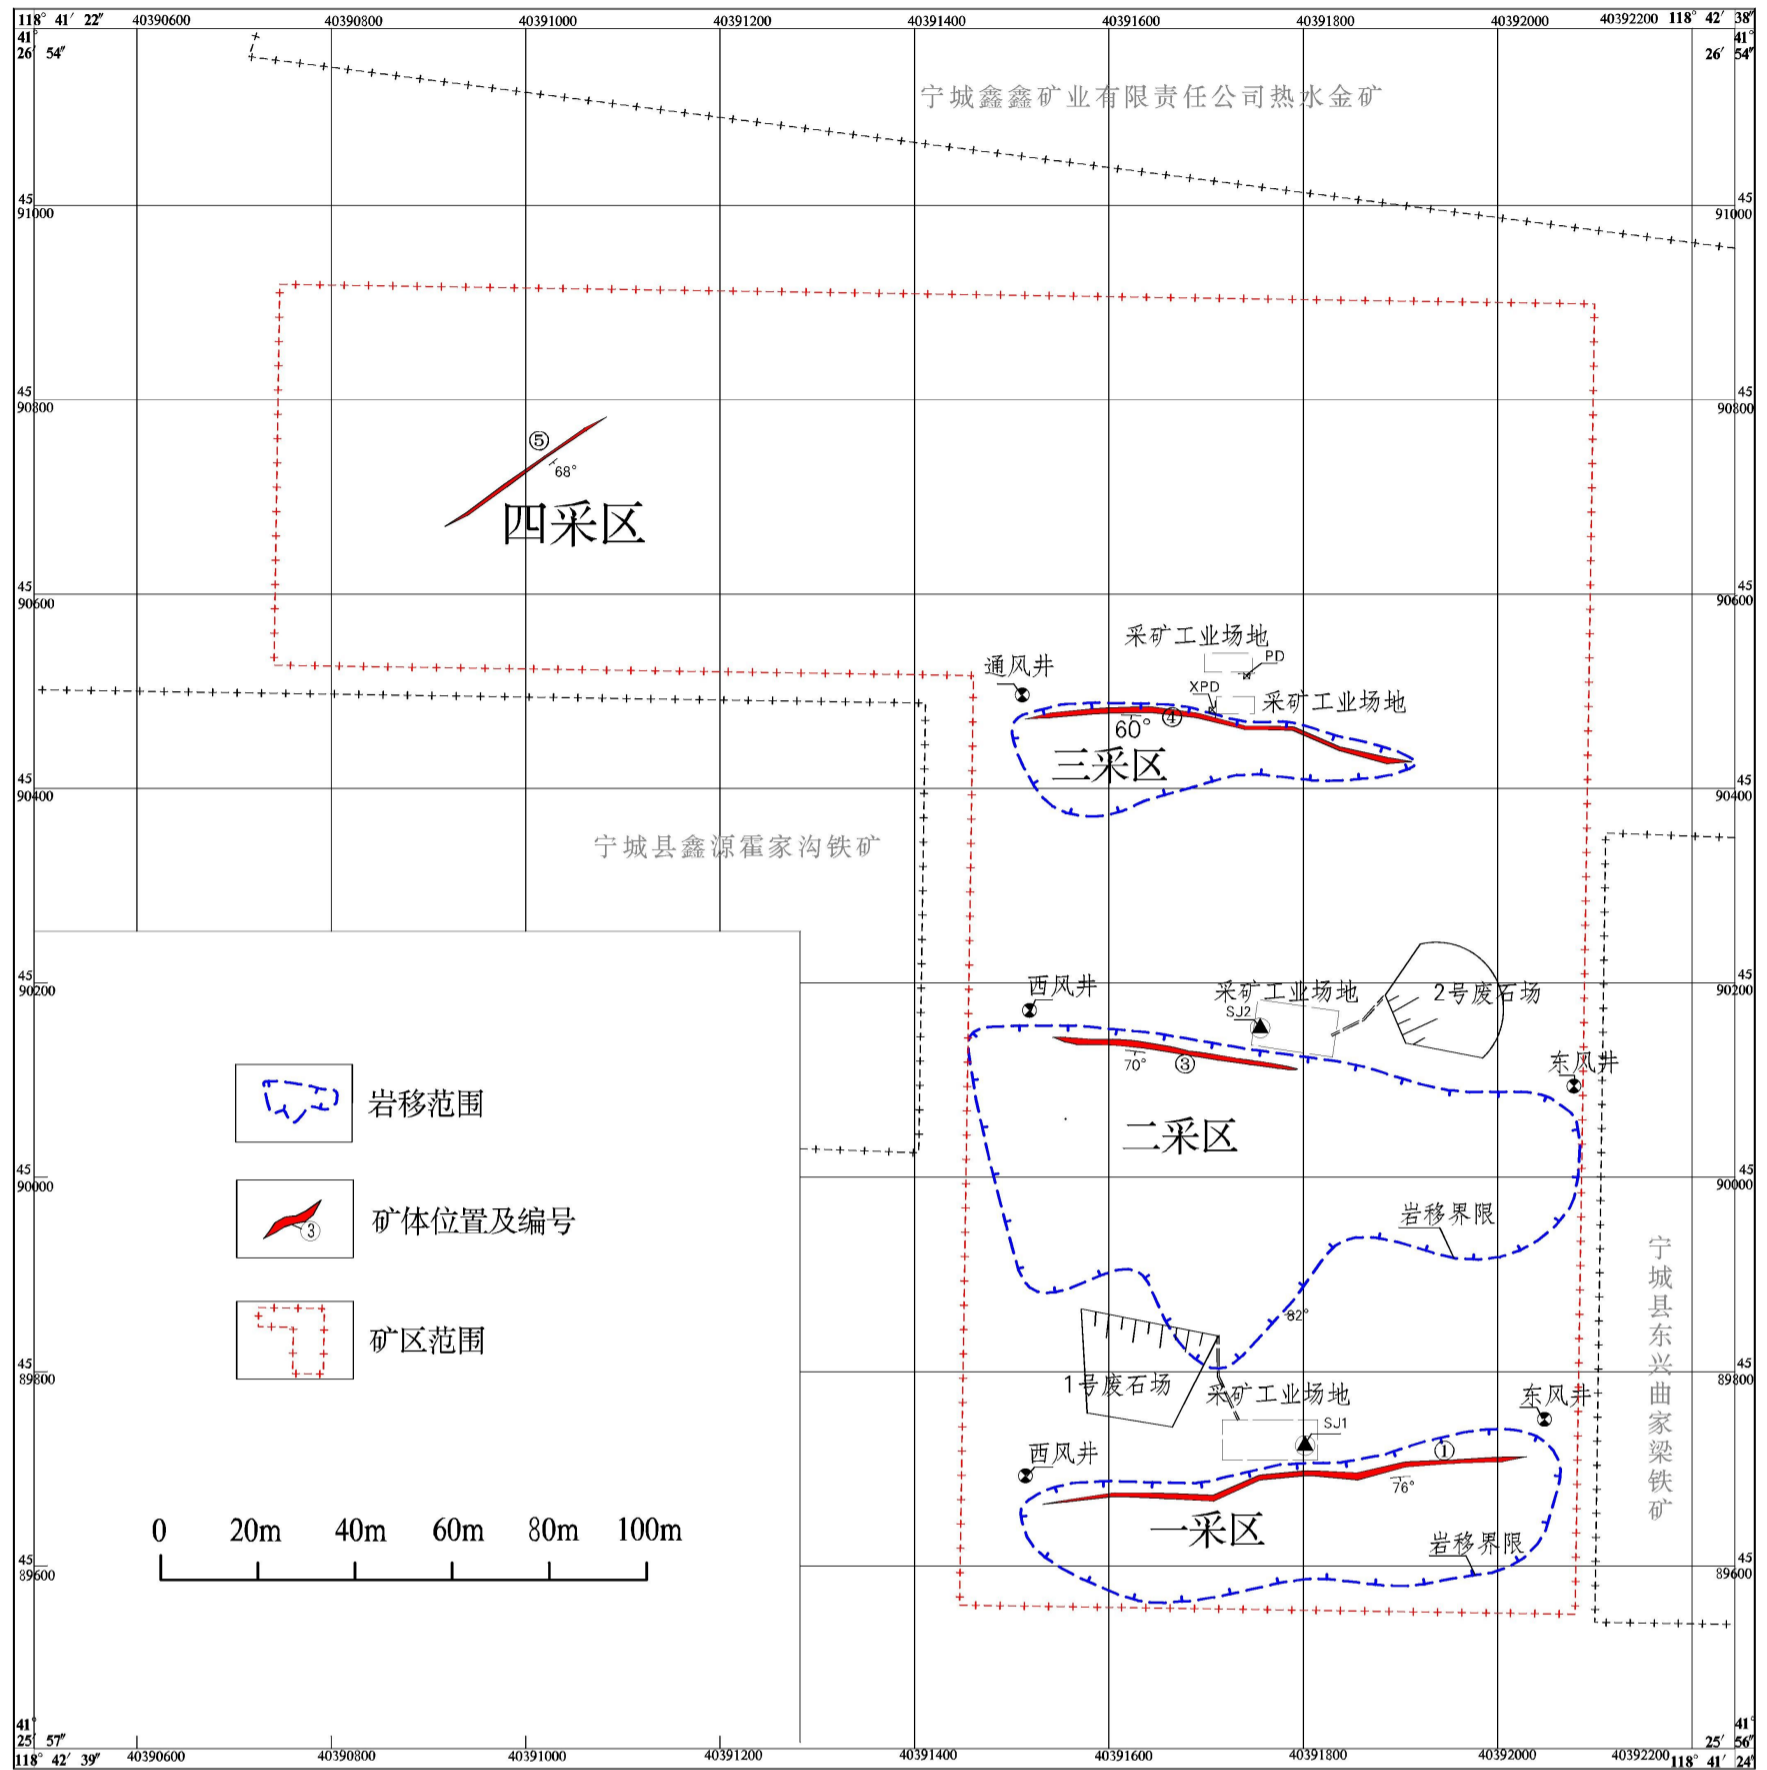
118° 41′ 22″ 40390600 40390800 40391000 40391200 40391400 40391600 40391800 40392000 40392200 118° 42′ 38″

41° 26′ 54″

41° 26′ 54″

宁城鑫鑫矿业有限责任公司热水金矿

45 91000

45 91000

45 90800

45 90800

⑤

68°

四采区

45 90600

45 90600

采矿工业场地

PD

通风井

XPD

采矿工业场地

60°

④

三采区

45 90400

45 90400

宁城县鑫源霍家沟铁矿

45 90200

45 90200

西风井

采矿工业场地

2号废石场

SJ2

70°

③

东风井

岩移范围

二采区

45 90000

45 90000

矿体位置及编号

岩移界限

宁城县东兴曲家梁铁矿

82°

矿区范围

45 89800

45 89800

1号废石场

采矿工业场地

东风井

SJ1

西风井

①

76°

0 20m 40m 60m 80m 100m

一采区

岩移界限

45 89600

45 89600

41° 25′ 57″

41° 25′ 56″

118° 42′ 39″ 40390600 40390800 40391000 40391200 40391400 40391600 40391800 40392000 40392200 118° 41′ 24″